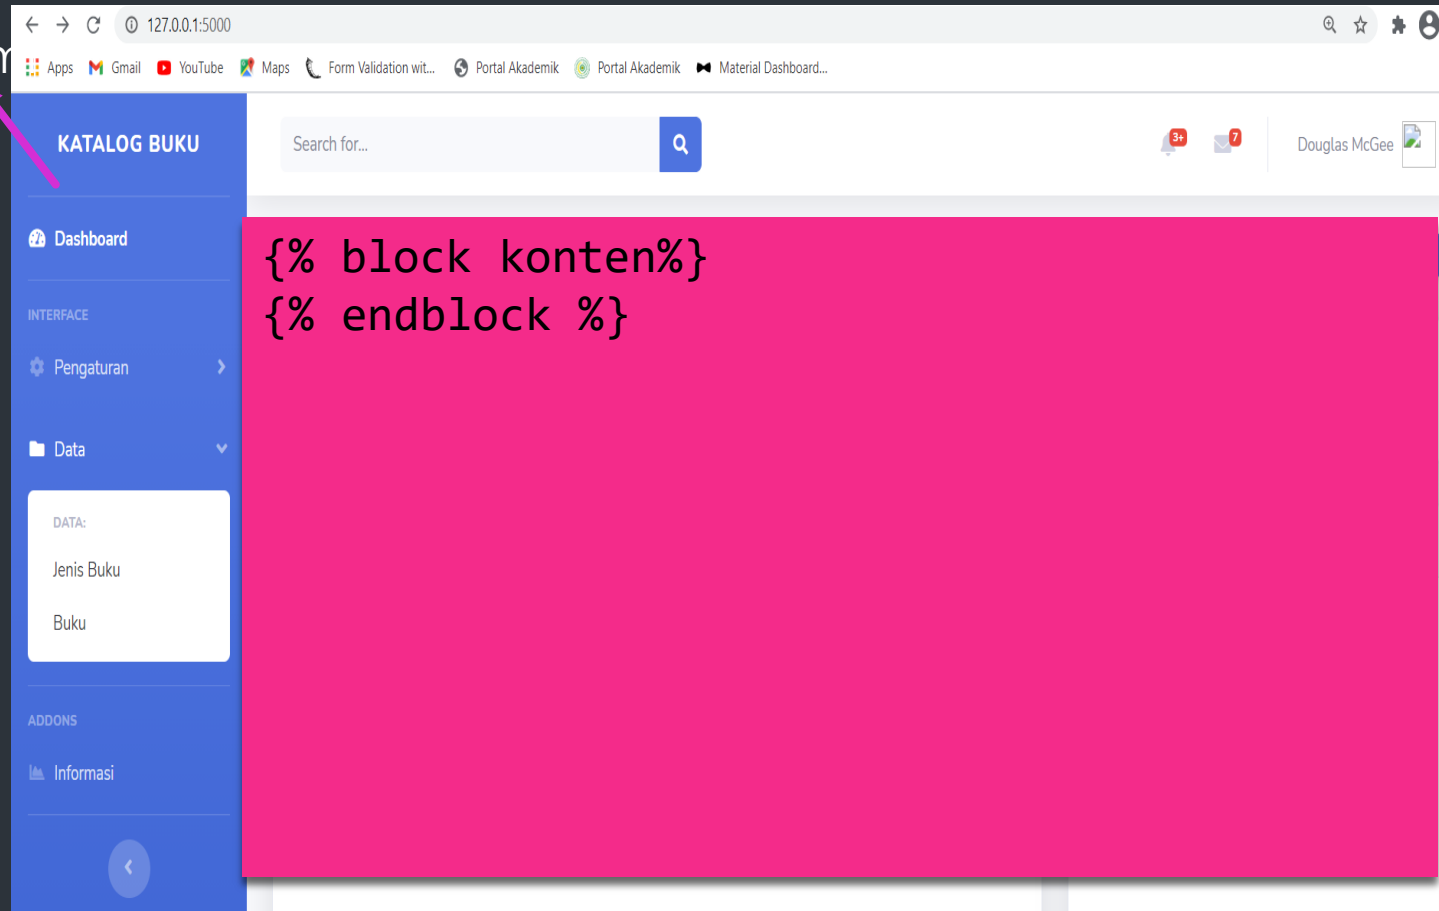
127.0.0.1:5000

Apps Gmail YouTube Maps Form Validation wit... Portal Akademik Portal Akademik Material Dashboard...

KATALOG BUKU

Search for...

3+ 7 Douglas McGee

Dashboard

INTERFACE

Pengaturan

Data

DATA:

Jenis Buku

Buku

ADDONS

Informasi

{% block konten%}
{% endblock %}